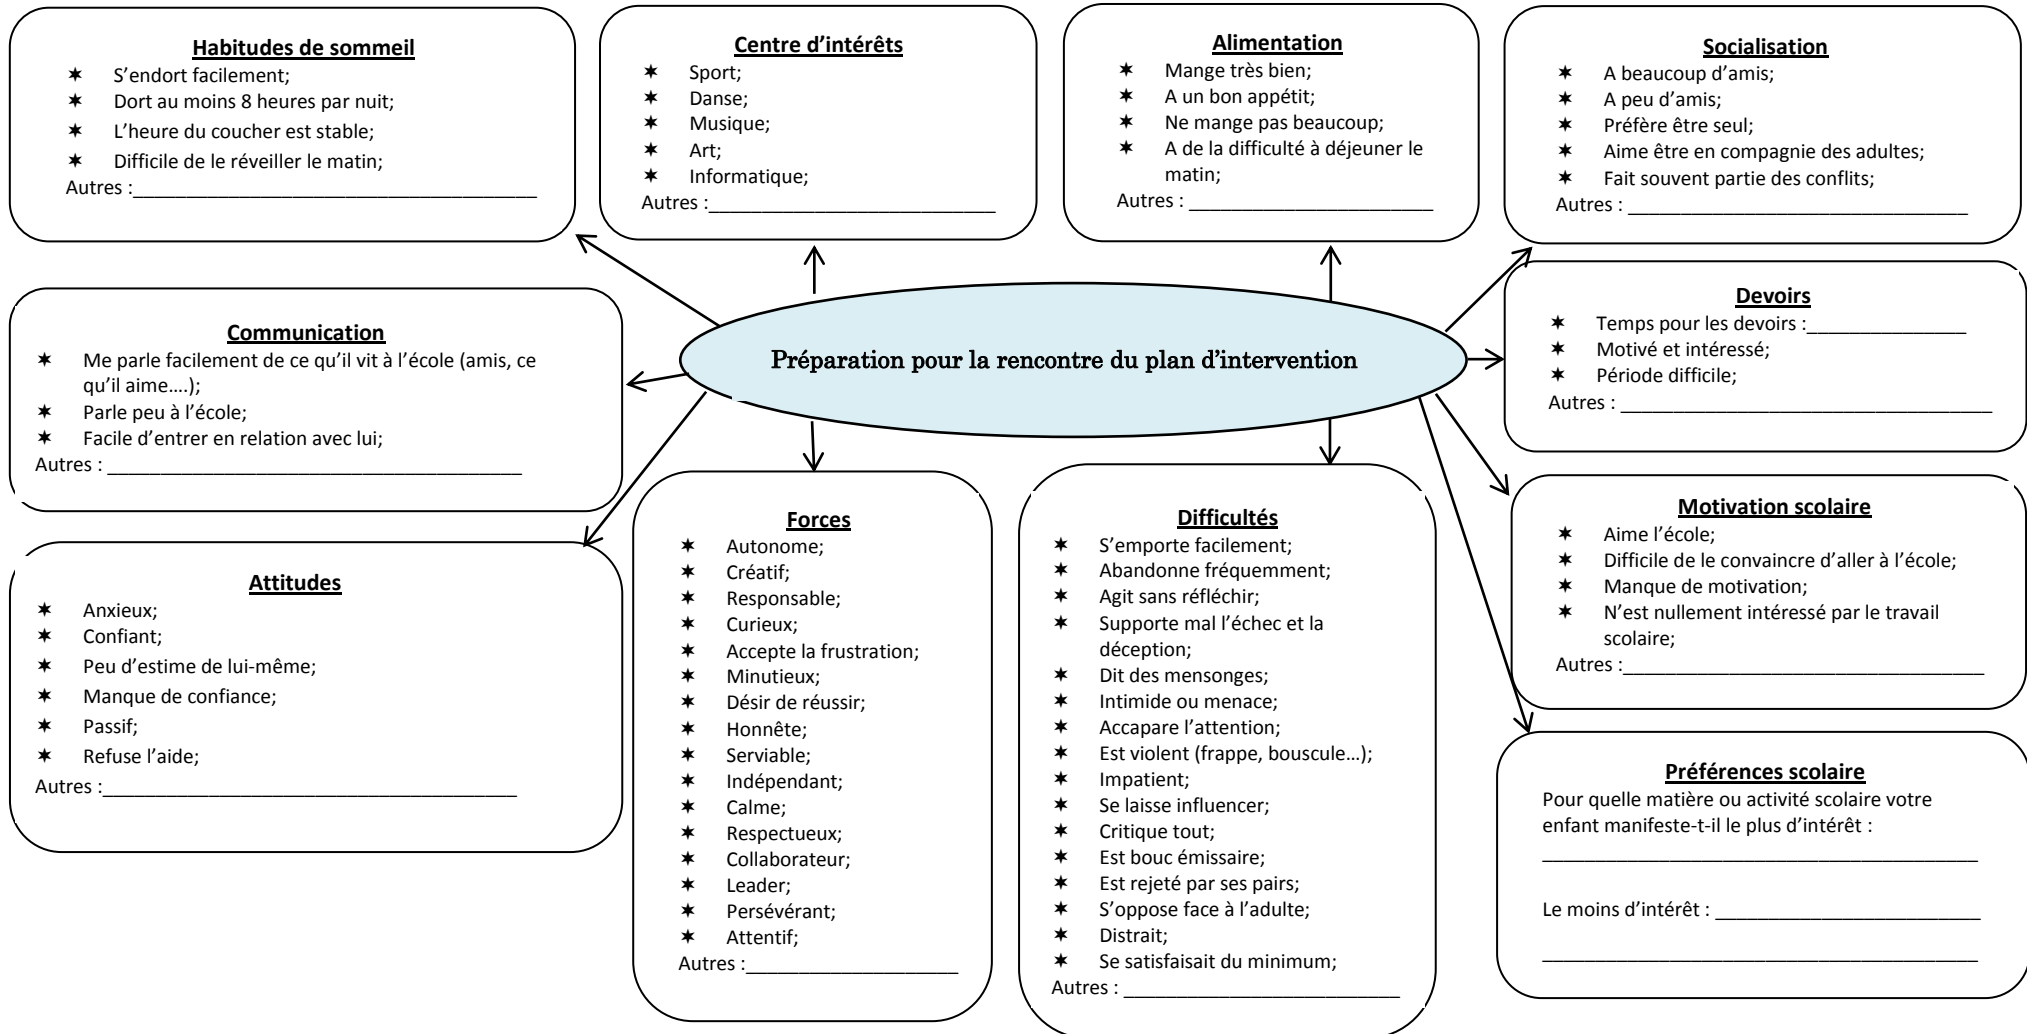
Habitudes de sommeil
- S'endort facilement;
- Dort au moins 8 heures par nuit;
- L'heure du coucher est stable;
- Difficile de le réveiller le matin;
Autres :____________________________________

Centre d'intérêts
- Sport;
- Danse;
- Musique;
- Art;
- Informatique;
Autres :_________________________

Alimentation
- Mange très bien;
- A un bon appétit;
- Ne mange pas beaucoup;
- A de la difficulté à déjeuner le matin;
Autres : ______________________

Socialisation
- A beaucoup d'amis;
- A peu d'amis;
- Préfère être seul;
- Aime être en compagnie des adultes;
- Fait souvent partie des conflits;
Autres : _____________________________

Préparation pour la rencontre du plan d'intervention

Communication
- Me parle facilement de ce qu'il vit à l'école (amis, ce qu'il aime….);
- Parle peu à l'école;
- Facile d'entrer en relation avec lui;
Autres : ______________________________________

Devoirs
- Temps pour les devoirs :_____________
- Motivé et intéressé;
- Période difficile;
Autres : _________________________________

Attitudes
- Anxieux;
- Confiant;
- Peu d'estime de lui-même;
- Manque de confiance;
- Passif;
- Refuse l'aide;
Autres :____________________________________

Forces
- Autonome;
- Créatif;
- Responsable;
- Curieux;
- Accepte la frustration;
- Minutieux;
- Désir de réussir;
- Honnête;
- Serviable;
- Indépendant;
- Calme;
- Respectueux;
- Collaborateur;
- Leader;
- Persévérant;
- Attentif;
Autres :__________________

Difficultés
- S'emporte facilement;
- Abandonne fréquemment;
- Agit sans réfléchir;
- Supporte mal l'échec et la déception;
- Dit des mensonges;
- Intimide ou menace;
- Accapare l'attention;
- Est violent (frappe, bouscule…);
- Impatient;
- Se laisse influencer;
- Critique tout;
- Est bouc émissaire;
- Est rejeté par ses pairs;
- S'oppose face à l'adulte;
- Distrait;
- Se satisfaisait du minimum;
Autres : ________________________

Motivation scolaire
- Aime l'école;
- Difficile de le convaincre d'aller à l'école;
- Manque de motivation;
- N'est nullement intéressé par le travail scolaire;
Autres :______________________________

Préférences scolaire
Pour quelle matière ou activité scolaire votre enfant manifeste-t-il le plus d'intérêt :
______________________________________

Le moins d'intérêt : ______________________
______________________________________